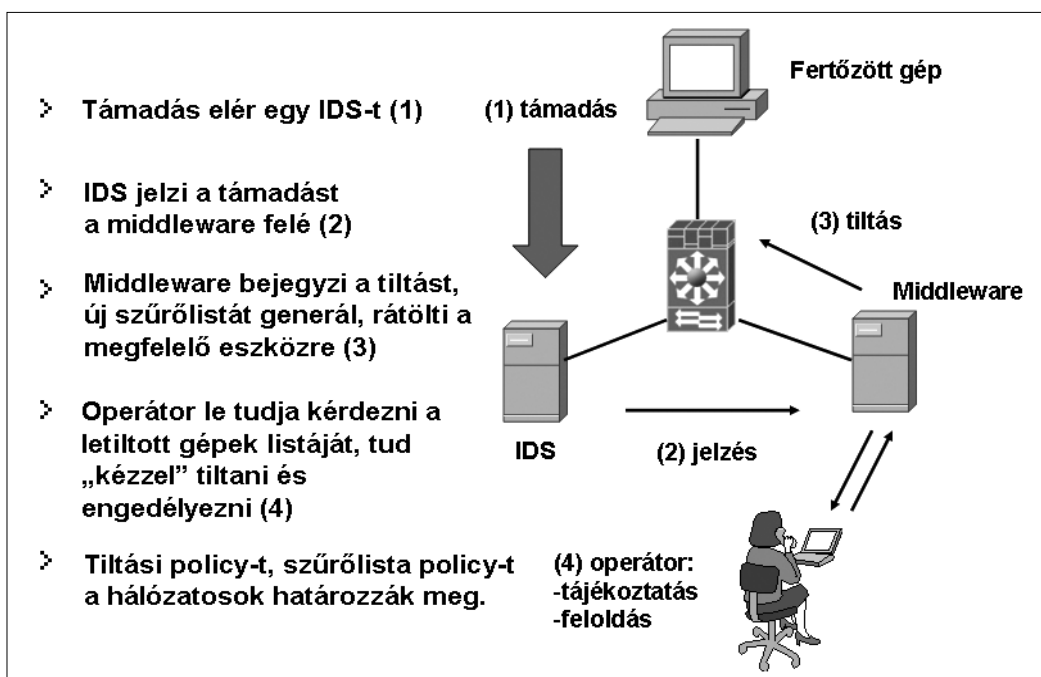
- Támadás elér egy IDS-t (1)
- IDS jelzi a támadást a middleware felé (2)
- Middleware bejegyzi a tiltást, új szűrőlistát generál, rátölti a megfelelő eszközre (3)
- Operátor le tudja kérdezni a letiltott gépek listáját, tud „kézzel" tiltani és engedélyezni (4)
- Tiltási policy-t, szűrőlista policy-t a hálózatosok határozzák meg.

Fertőzött gép

(1) támadás

(3) tiltás

Middleware

IDS

(2) jelzés

(4) operátor:
-tájékoztatás
-feloldás